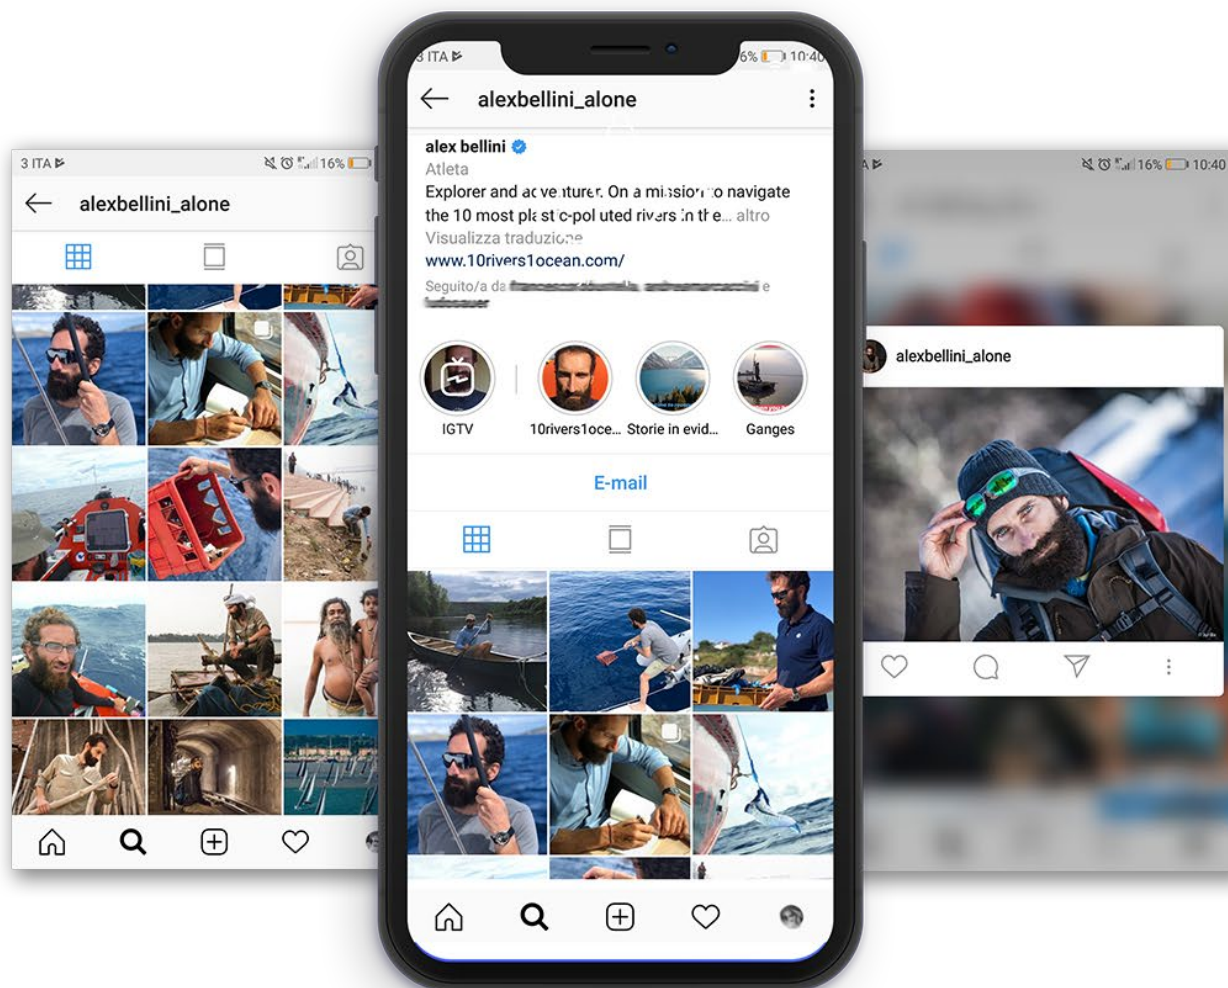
3 ITA
16%
alexbellini_alone

3 ITA
6% 10:40
alexbellini_alone
alex bellini
Atleta
Explorer and adventurer. On a mission to navigate the 10 most plastic-polluted rivers in the... altro
Visualizza traduzione
www.10rivers1ocean.com/
Seguito/a da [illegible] e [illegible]
IGTV
10rivers1oce...
Storie in evid...
Ganges
E-mail

16% 10:40
alexbellini_alone